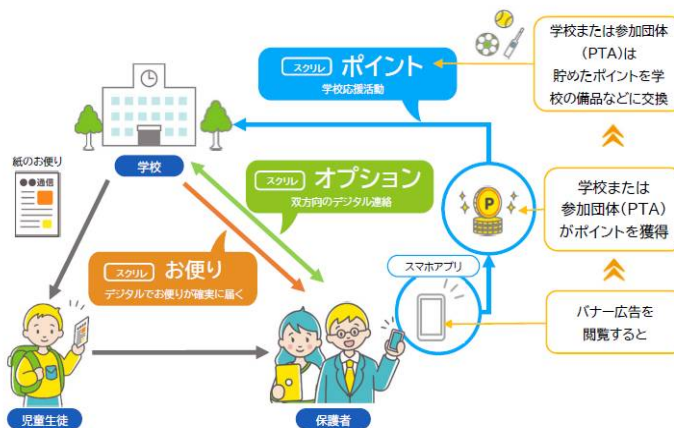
スクリル ポイント
学校応援活動

学校または参加団体(PTA)は貯めたポイントを学校の備品などに交換

紙のお便り
●●通信

学校

スクリル オプション
双方向のデジタル連絡

学校または参加団体(PTA)がポイントを獲得

スクリル お便り
デジタルでお便りが確実に届く

スマホアプリ

バナー広告を閲覧すると

児童生徒

保護者